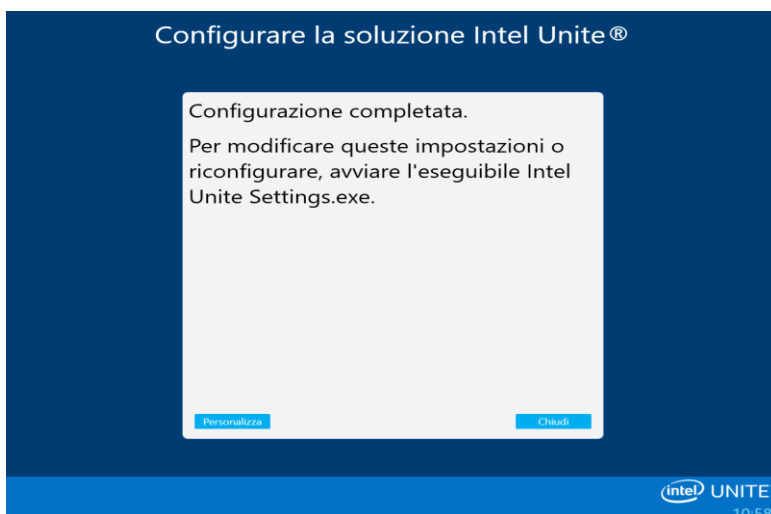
Configurare la soluzione Intel Unite®

Configurazione completata.

Per modificare queste impostazioni o riconfigurare, avviare l'eseguibile Intel Unite Settings.exe.

Personalizza

Chiudi

intel UNITE

10:58